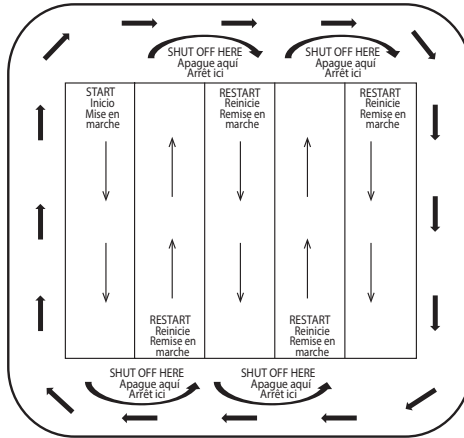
SHUT OFF HERE
Apague aquí
Arrêt ici

SHUT OFF HERE
Apague aquí
Arrêt ici

START
Inicio
Mise en marche

RESTART
Reinicie
Remise en marche

RESTART
Reinicie
Remise en marche

RESTART
Reinicie
Remise en marche

RESTART
Reinicie
Remise en marche

SHUT OFF HERE
Apague aquí
Arrêt ici

SHUT OFF HERE
Apague aquí
Arrêt ici